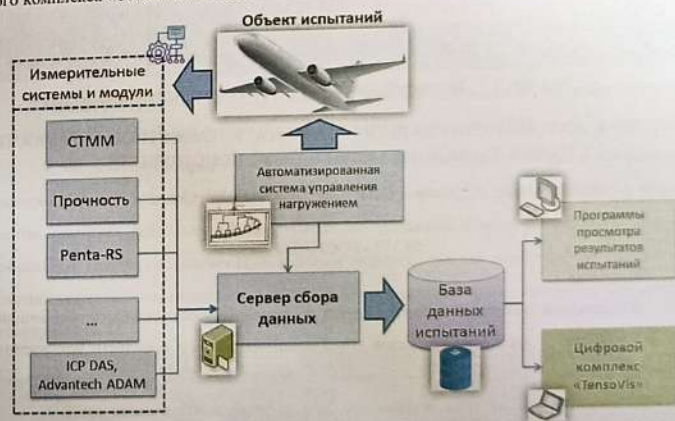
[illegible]го комплекса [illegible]

Объект испытаний

Измерительные системы и модули

СТММ

Прочность

Penta-RS

...

ICP DAS, Advantech ADAM

Автоматизированная система управления нагружением

Сервер сбора данных

База данных испытаний

Программы просмотра результатов испытаний

Цифровой комплекс «TensoVis»